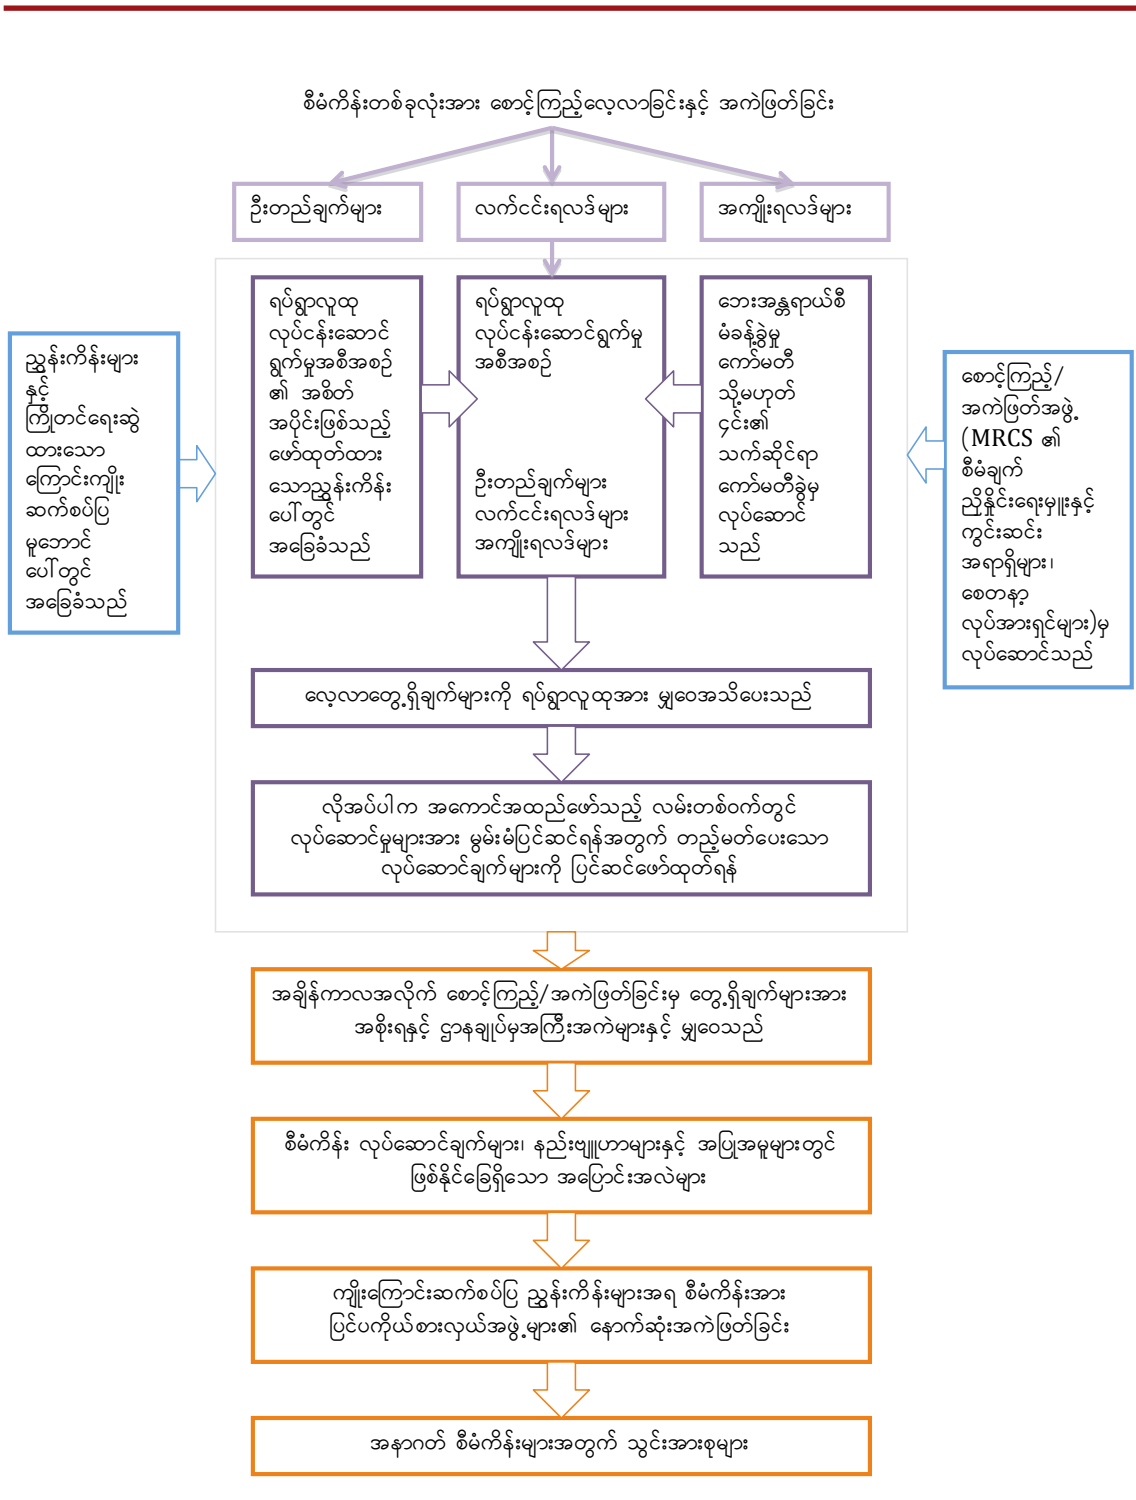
စီမံကိန်းတစ်ခုလုံးအား စောင့်ကြည့်လေ့လာခြင်းနှင့် အကဲဖြတ်ခြင်း

ဦးတည်ချက်များ

လက်ငင်းရလဒ်များ

အကျိုးရလဒ်များ

ညွှန်းကိန်းများနှင့် ကြိုတင်ရေးဆွဲထားသော ကြောင်းကျိုးဆက်စပ်ပြမှုဘောင်ပေါ်တွင် အခြေခံသည်

ရပ်ရွာလူထု လုပ်ငန်းဆောင်ရွက်မှုအစီအစဉ်၏ အစိတ်အပိုင်းဖြစ်သည့် ဖော်ထုတ်ထားသောညွှန်းကိန်းပေါ်တွင် အခြေခံသည်

ရပ်ရွာလူထု လုပ်ငန်းဆောင်ရွက်မှု အစီအစဉ်

ဦးတည်ချက်များ
လက်ငင်းရလဒ်များ
အကျိုးရလဒ်များ

ဘေးအန္တရာယ်စီမံခန့်ခွဲမှု ကော်မတီ သို့မဟုတ် ၎င်း၏ သက်ဆိုင်ရာ ကော်မတီခွဲမှ လုပ်ဆောင်သည်

စောင့်ကြည့်/ အကဲဖြတ်အဖွဲ့ (MRCS ၏ စီမံချက် ညှိနှိုင်းရေးမှူးနှင့် ကွင်းဆင်း အရာရှိများ၊ စေတနာ့ လုပ်အားရှင်များ)မှ လုပ်ဆောင်သည်

လေ့လာတွေ့ရှိချက်များကို ရပ်ရွာလူထုအား မျှဝေအသိပေးသည်

လိုအပ်ပါက အကောင်အထည်ဖော်သည့် လမ်းတစ်ဝက်တွင် လုပ်ဆောင်မှုများအား မွမ်းမံပြင်ဆင်ရန်အတွက် တည့်မတ်ပေးသော လုပ်ဆောင်ချက်များကို ပြင်ဆင်ဖော်ထုတ်ရန်

အချိန်ကာလအလိုက် စောင့်ကြည့်/အကဲဖြတ်ခြင်းမှ တွေ့ရှိချက်များအား အစိုးရနှင့် ဌာနချုပ်မှအကြီးအကဲများနှင့် မျှဝေသည်

စီမံကိန်း လုပ်ဆောင်ချက်များ၊ နည်းဗျူဟာများနှင့် အပြုအမူများတွင် ဖြစ်နိုင်ခြေရှိသော အပြောင်းအလဲများ

ကျိုးကြောင်းဆက်စပ်ပြ ညွှန်းကိန်းများအရ စီမံကိန်းအား ပြင်ပကိုယ်စားလှယ်အဖွဲ့များ၏ နောက်ဆုံးအကဲဖြတ်ခြင်း

အနာဂတ် စီမံကိန်းများအတွက် သွင်းအားစုများ